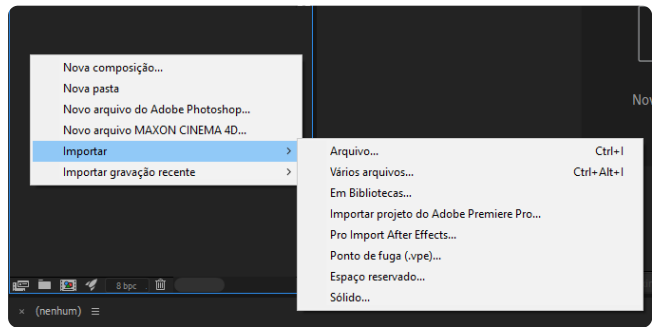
Nova composição...
Nova pasta
Novo arquivo do Adobe Photoshop...
Novo arquivo MAXON CINEMA 4D...
Importar
Importar gravação recente

Arquivo... Ctrl+I
Vários arquivos... Ctrl+Alt+I
Em Bibliotecas...
Importar projeto do Adobe Premiere Pro...
Pro Import After Effects...
Ponto de fuga (.vpe)...
Espaço reservado...
Sólido...

Nov

8 bpc

× (nenhum) ≡